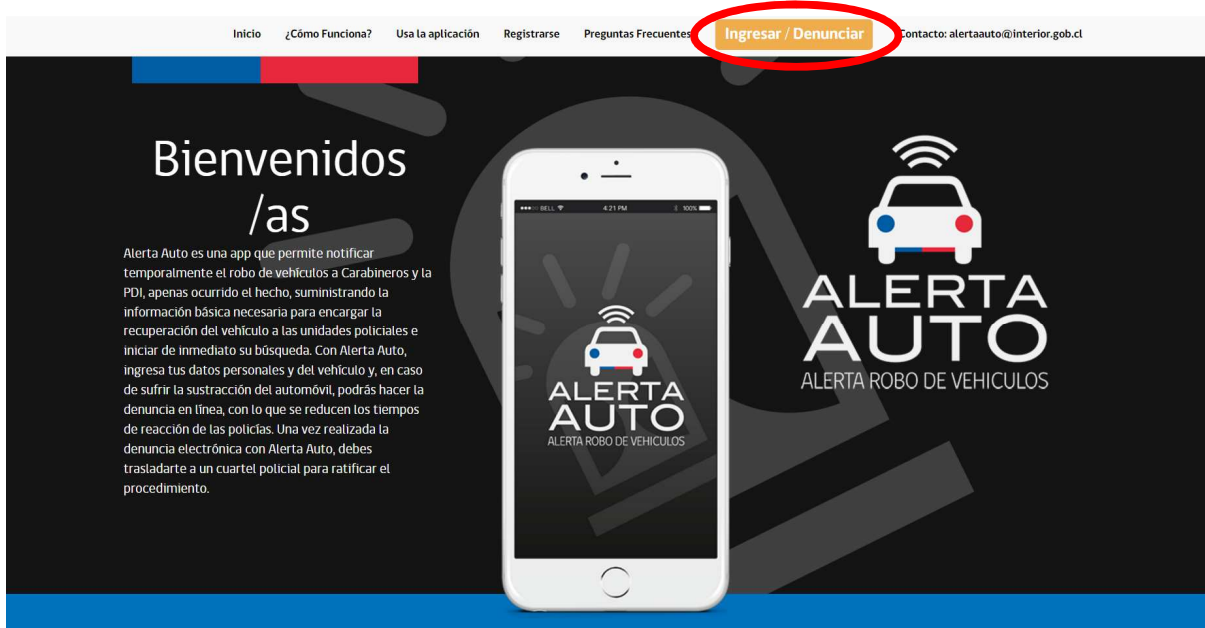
Inicio ¿Cómo Funciona? Usa la aplicación Registrarse Preguntas Frecuentes Ingresar / Denunciar Contacto: alertaauto@interior.gob.cl

Bienvenidos /as

Alerta Auto es una app que permite notificar temporalmente el robo de vehículos a Carabineros y la PDI, apenas ocurrido el hecho, suministrando la información básica necesaria para encargar la recuperación del vehículo a las unidades policiales e iniciar de inmediato su búsqueda. Con Alerta Auto, ingresa tus datos personales y del vehículo y, en caso de sufrir la sustracción del automóvil, podrás hacer la denuncia en línea, con lo que se reducen los tiempos de reacción de las policías. Una vez realizada la denuncia electrónica con Alerta Auto, debes trasladarte a un cuartel policial para ratificar el procedimiento.

BELL 4:21 PM 100%

ALERTA AUTO
ALERTA ROBO DE VEHICULOS

ALERTA AUTO
ALERTA ROBO DE VEHICULOS